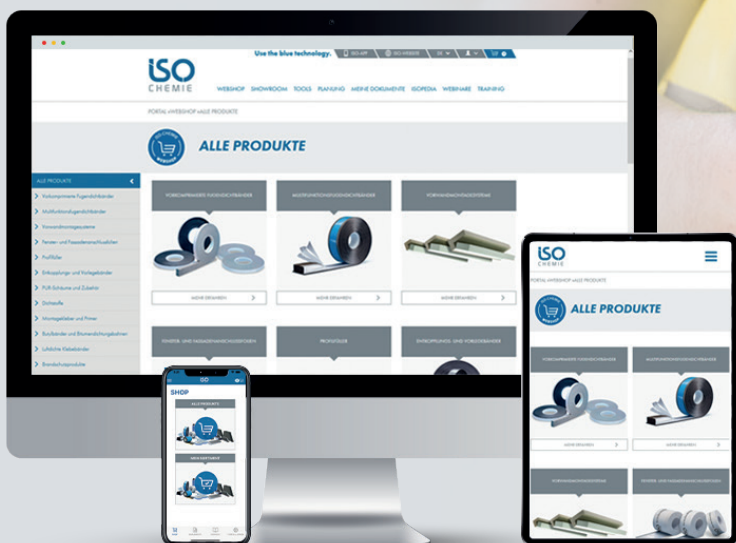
Use the blue technology.

ISO CHEMIE

WEBSHOP SHOWROOM TOOLS PLANUNG MEINE DOKUMENTE ISOPEDIA WEBINARE TRAINING

PORTAL » WEBSHOP » ALLE PRODUKTE

ALLE PRODUKTE

ALLE PRODUKTE

Vorkomprimierte Fugendichtbänder
Multifunktionsfugendichtbänder
Vorwandmontagesysteme
Fenster- und Fassadenanschlussfolien
Profilfüller
Entkopplungs- und Vorlegebänder
PUR-Schäume und Zubehör
Dichtstoffe
Montagekleber und Primer
Butylbänder und Bitumendichtungsbahnen
Luftdichte Klebebänder
Brandschutzprodukte

VORKOMPRIMIERTE FUGENDICHTBÄNDER
MEHR ERFAHREN

MULTIFUNKTIONSFUGENDICHTBÄNDER
MEHR ERFAHREN

VORWANDMONTAGESYSTEME
MEHR ERFAHREN

FENSTER- UND FASSADENANSCHLUSSFOLIEN

PROFILFÜLLER

ENTKOPPLUNGS- UND VORLEGEBÄNDER

SHOP

ALLE PRODUKTE

ISO CHEMIE

PORTAL » WEBSHOP » ALLE PRODUKTE

ALLE PRODUKTE

VORKOMPRIMIERTE FUGENDICHTBÄNDER
MEHR ERFAHREN

MULTIFUNKTIONSFUGENDICHTBÄNDER
MEHR ERFAHREN

VORWANDMONTAGESYSTEME

FENSTER- UND FASSADENANSCHLUSSFOLIEN